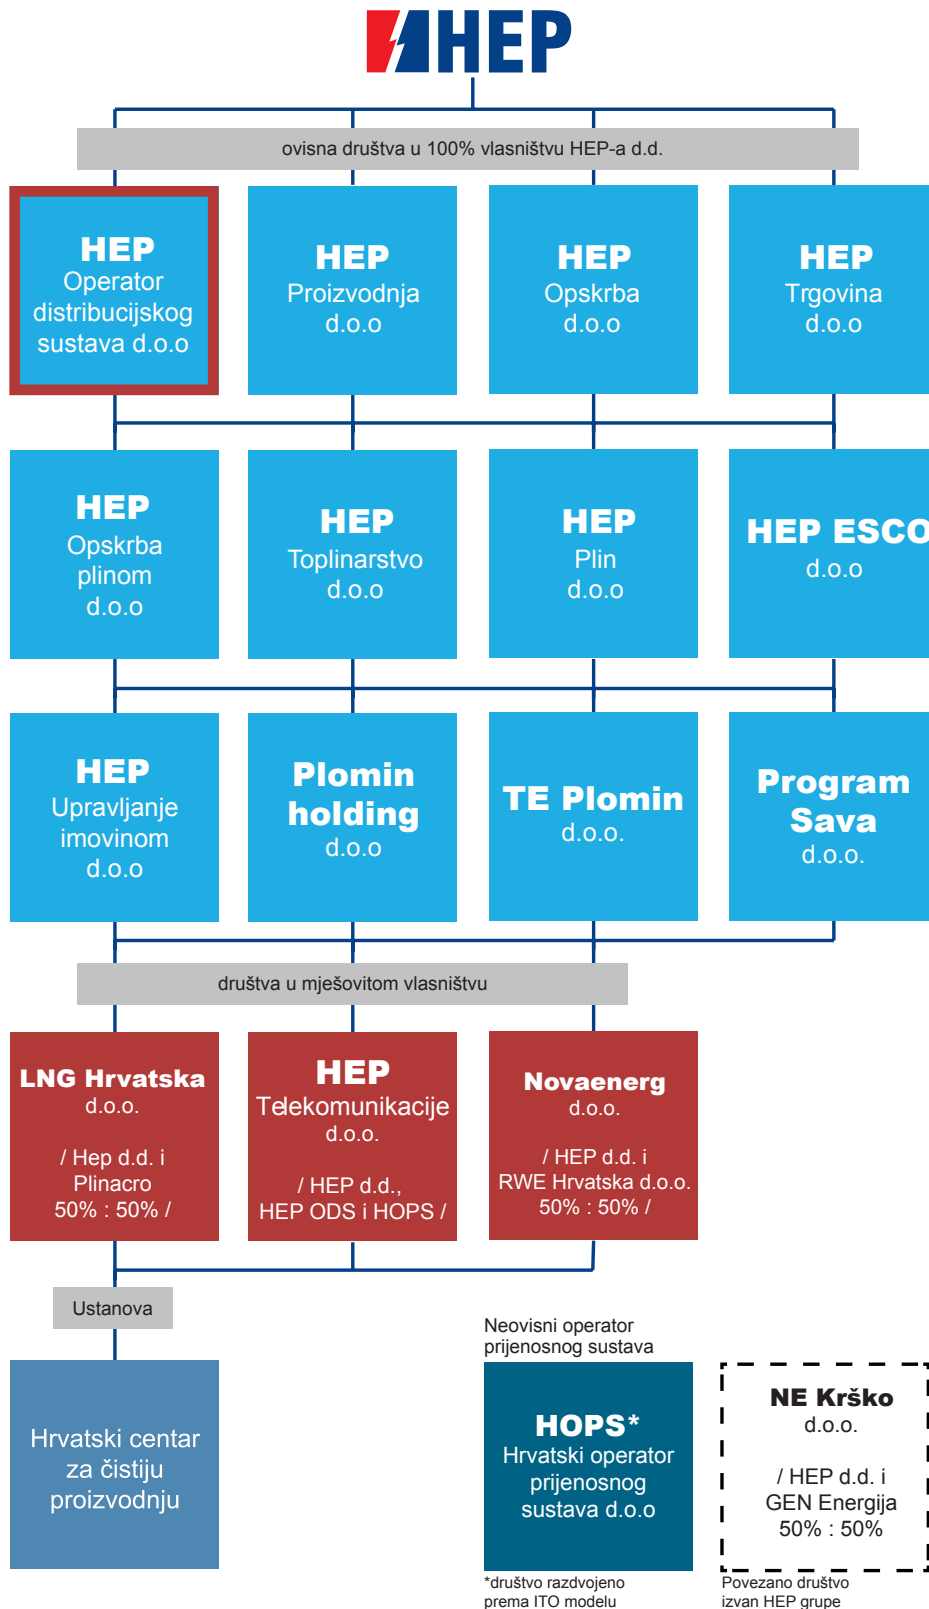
HEP

ovisna društva u 100% vlasništvu HEP-a d.d.

HEP
Operator distribucijskog sustava d.o.o

HEP
Proizvodnja d.o.o

HEP
Opskrba d.o.o

HEP
Trgovina d.o.o

HEP
Opskrba plinom d.o.o

HEP
Toplinarstvo d.o.o

HEP
Plin d.o.o

HEP ESCO
d.o.o

HEP
Upravljanje imovinom d.o.o

Plomin holding
d.o.o

TE Plomin
d.o.o.

Program Sava
d.o.o.

društva u mješovitom vlasništvu

LNG Hrvatska
d.o.o.

/ Hep d.d. i Plinacro 50% : 50% /

HEP
Telekomunikacije d.o.o.

/ HEP d.d., HEP ODS i HOPS /

Novaenerg
d.o.o.

/ HEP d.d. i RWE Hrvatska d.o.o. 50% : 50% /

Ustanova

Hrvatski centar za čistiju proizvodnju

Neovisni operator prijenosnog sustava

HOPS*
Hrvatski operator prijenosnog sustava d.o.o

*društvo razdvojeno prema ITO modelu

NE Krško
d.o.o.

/ HEP d.d. i GEN Energija 50% : 50%

Povezano društvo izvan HEP grupe